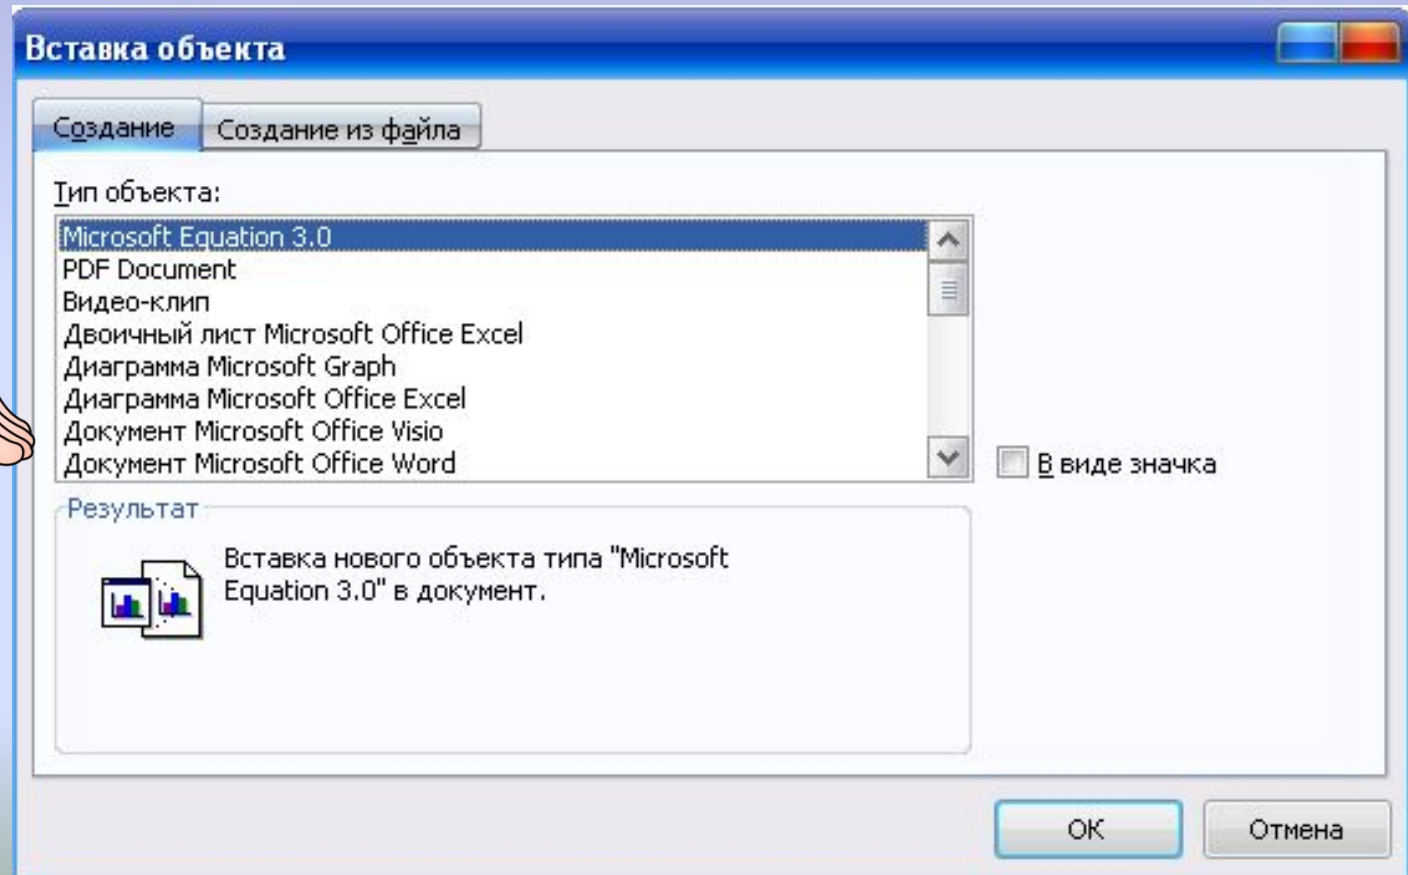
Вставка объекта

Создание
Создание из файла

Тип объекта:

Microsoft Equation 3.0
PDF Document
Видео-клип
Двоичный лист Microsoft Office Excel
Диаграмма Microsoft Graph
Диаграмма Microsoft Office Excel
Документ Microsoft Office Visio
Документ Microsoft Office Word

В виде значка

Результат

Вставка нового объекта типа "Microsoft Equation 3.0" в документ.

ОК
Отмена